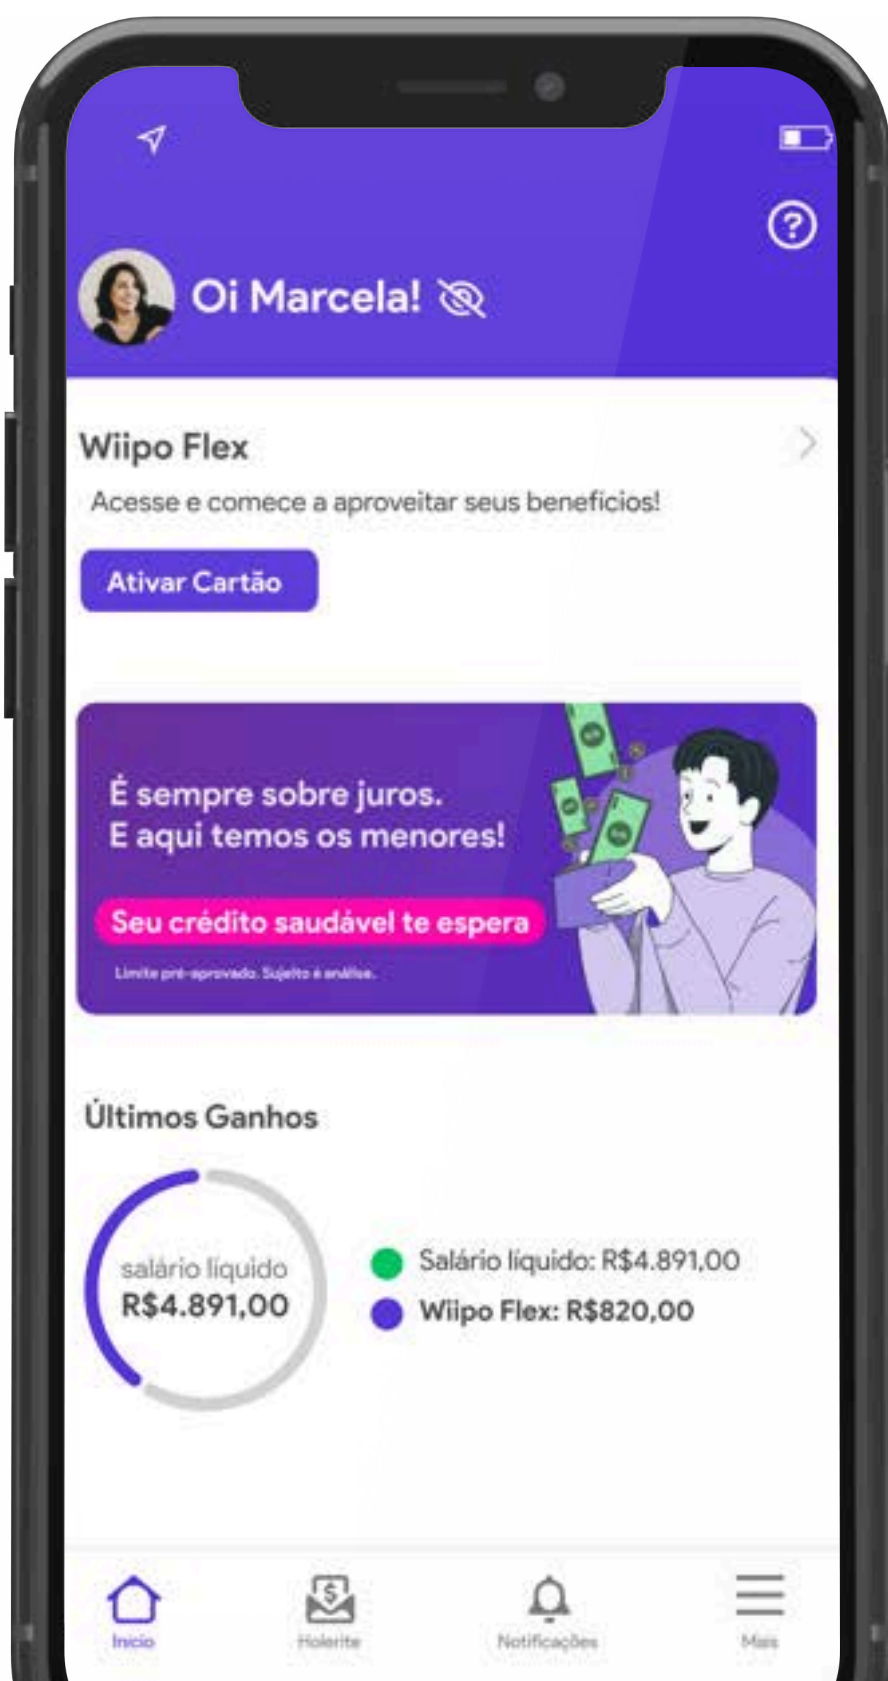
Oi Marcela!

Wiipo Flex

Acesse e comece a aproveitar seus benefícios!

Ativar Cartão

É sempre sobre juros.
E aqui temos os menores!

Seu crédito saudável te espera

Limite pré-aprovado. Sujeito à análise.

Últimos Ganhos

salário líquido
R$4.891,00

Salário líquido: R$4.891,00
Wiipo Flex: R$820,00

Início
Holerite
Notificações
Mais